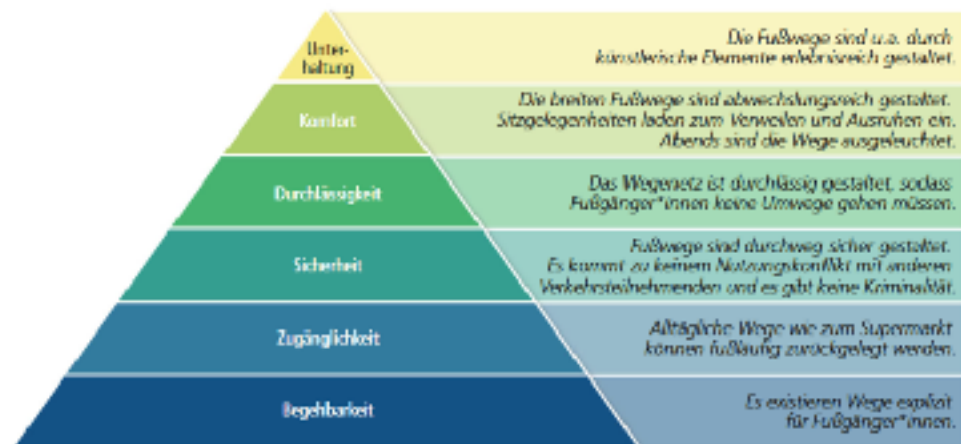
Unterhaltung

Die Fußwege sind u.a. durch künstlerische Elemente erlebnisreich gestaltet.

Komfort

Die breiten Fußwege sind abwechslungsreich gestaltet. Sitzgelegenheiten laden zum Verweilen und Ausruhen ein. Abends sind die Wege ausgeleuchtet.

Durchlässigkeit

Das Wegenetz ist durchlässig gestaltet, sodass Fußgänger*innen keine Umwege gehen müssen.

Sicherheit

Fußwege sind durchweg sicher gestaltet. Es kommt zu keinem Nutzungskonflikt mit anderen Verkehrsteilnehmenden und es gibt keine Kriminalität.

Zugänglichkeit

Alltägliche Wege wie zum Supermarkt können fußläufig zurückgelegt werden.

Begehbarkeit

Es existieren Wege explizit für Fußgänger*innen.